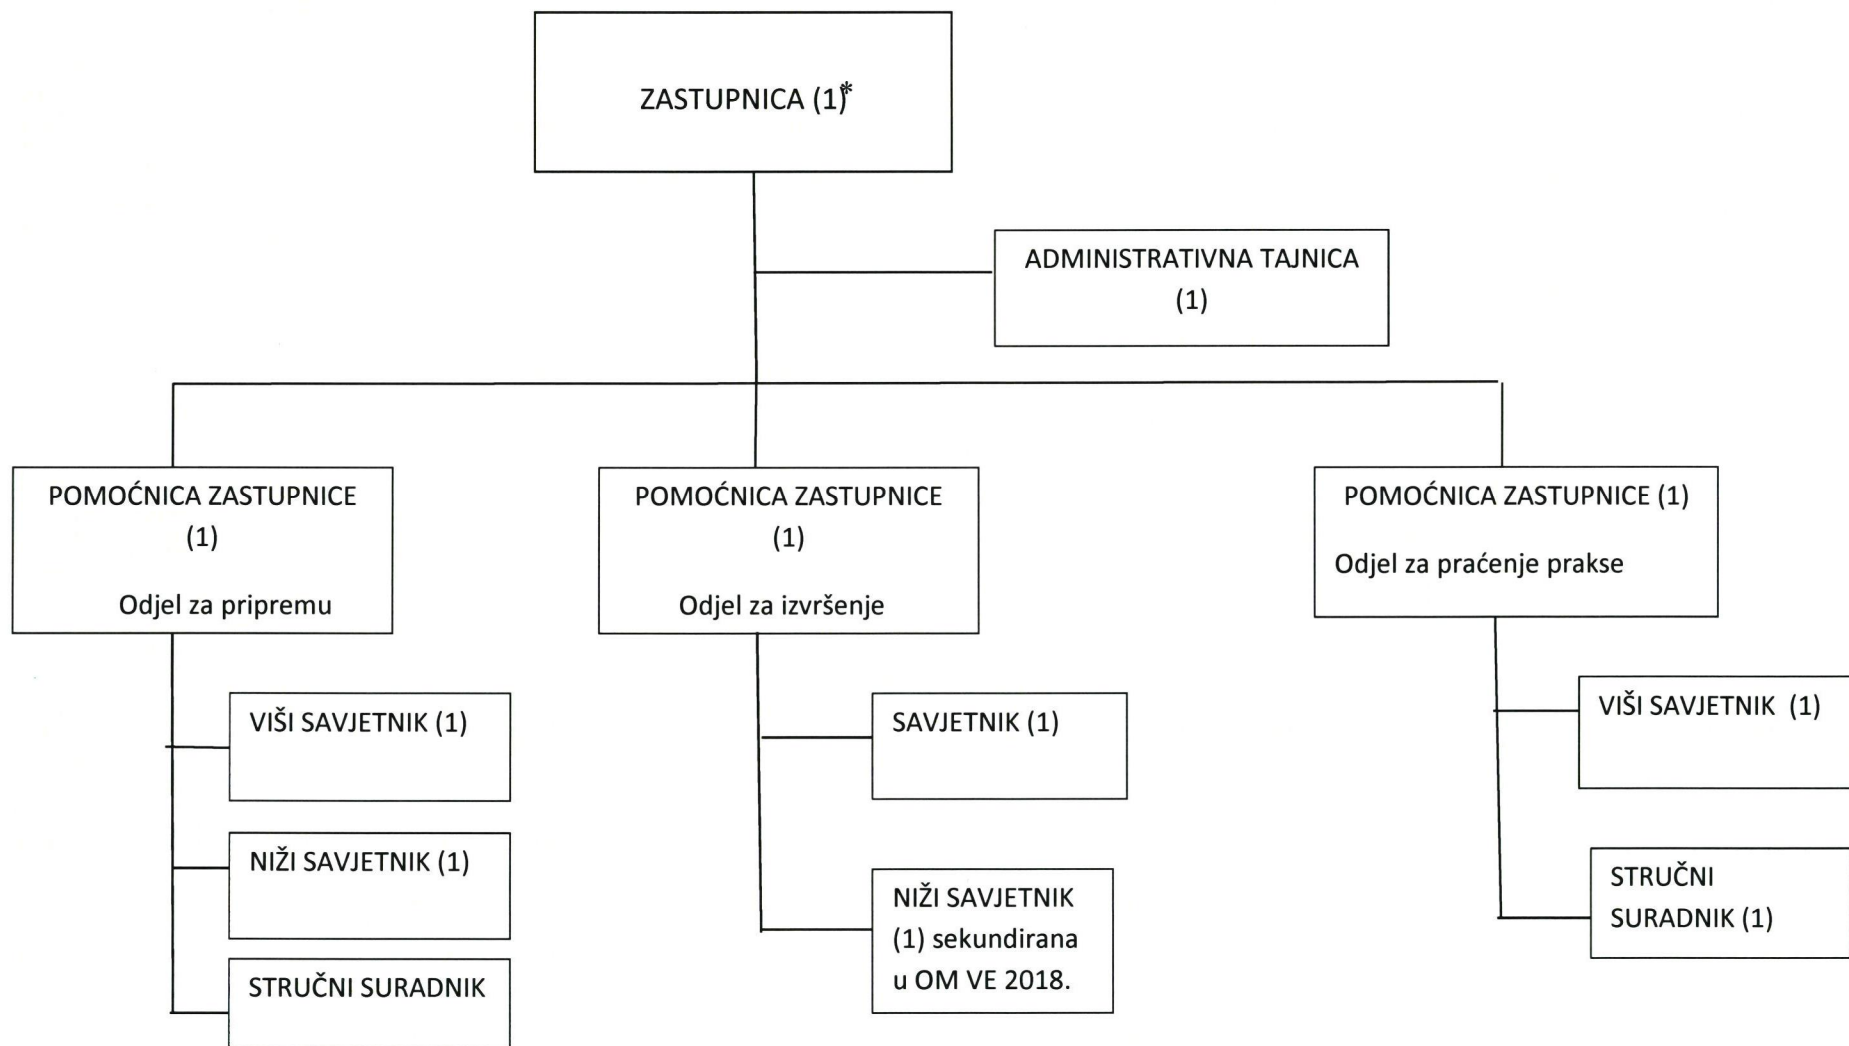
ZASTUPNICA (1)*

ADMINISTRATIVNA TAJNICA (1)

POMOĆNICA ZASTUPNICE (1)

Odjel za pripremu

POMOĆNICA ZASTUPNICE (1)

Odjel za izvršenje

POMOĆNICA ZASTUPNICE (1)

Odjel za praćenje prakse

VIŠI SAVJETNIK (1)

NIŽI SAVJETNIK (1)

STRUČNI SURADNIK

SAVJETNIK (1)

NIŽI SAVJETNIK (1) sekundirana u OM VE 2018.

VIŠI SAVJETNIK (1)

STRUČNI SURADNIK (1)